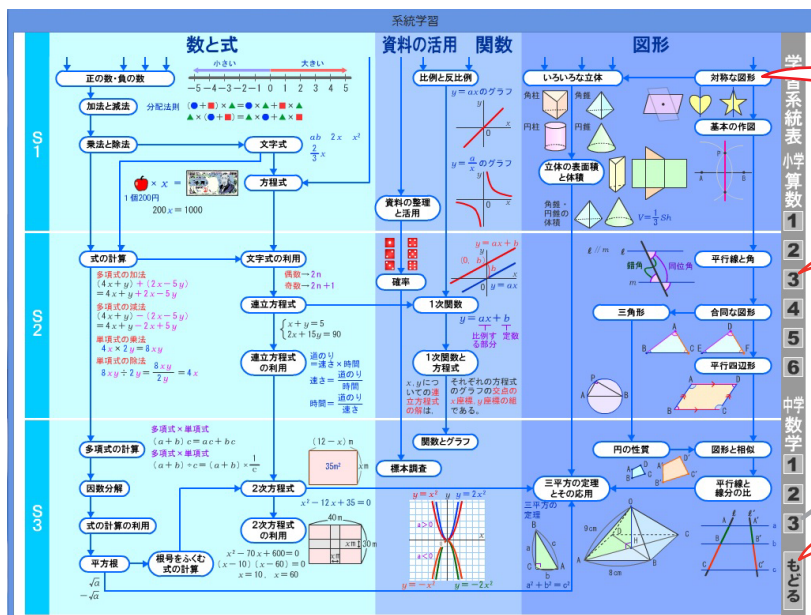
系統学習

数と式

小さい　大きい

−5 −4 −3 −2 −1 0 1 2 3 4 5

正の数・負の数

加法と減法

分配法則

乗法と除法

文字式

$ab$　$2x$　$x^2$　$\frac{2}{3}x$

× $x$ =

1個200円

$200x = 1000$

方程式

式の計算

多項式の加法
$(4x+y)+(2x-5y)$
$=4x+y+2x-5y$

多項式の減法
$(4x+y)-(2x-5y)$
$=4x+y-2x+5y$

単項式の乗法
$4x \times 2y = 8xy$

単項式の除法
$8xy \div 2y = \frac{8xy}{2y} = 4x$

文字式の利用

偶数→$2n$
奇数→$2n+1$

連立方程式

$\begin{cases} x+y=5 \\ 2x+15y=90 \end{cases}$

連立方程式の利用

速さ＝$\frac{道のり}{時間}$
道のり＝速さ×時間
時間＝$\frac{道のり}{速さ}$

多項式の計算

多項式×単項式
$(a+b)c = ac+bc$
多項式÷単項式
$(a+b)\div c = (a+b)\times\frac{1}{c}$

因数分解

式の計算の利用

平方根

$\sqrt{a}$
$-\sqrt{a}$

根号をふくむ式の計算

2次方程式

$(12-x)$ m
35m²
$x$ m

$x^2-12x+35=0$

2次方程式の利用

40 m
30 m
$x$ m

$x^2-70x+600=0$
$(x-10)(x-60)=0$
$x=10,\ x=60$

資料の活用　関数

比例と反比例

$y=ax$のグラフ

$y=\frac{a}{x}$のグラフ

資料の整理と活用

確率

1次関数

$y=ax+b$
$(0,\ b)$
$y=ax$

$y=ax+b$
比例する部分　定数

1次関数と方程式

$x$, $y$についての連立方程式の解は、

それぞれの方程式のグラフの交点の$x$座標、$y$座標の組である。

関数とグラフ

標本調査

$y=x^2$　$y=2x^2$
$a>0$
$a<0$
$y=-x^2$　$y=-2x^2$

図形

いろいろな立体

角柱　角錐
円柱　円錐

立体の表面積と体積

角錐・円錐の体積

$V=\frac{1}{3}Sh$

対称な図形

基本の作図

平行線と角

錯角　同位角

$\ell$ // m

合同な図形

三角形

平行四辺形

円の性質

図形と相似

三平方の定理とその応用

三平方の定理

$a^2+b^2=c^2$

平行線と線分の比

9cm
8cm

S1
S2
S3

学習系統表

小学算数
1
2
3
4
5
6

中学数学
1
2
3

もどる